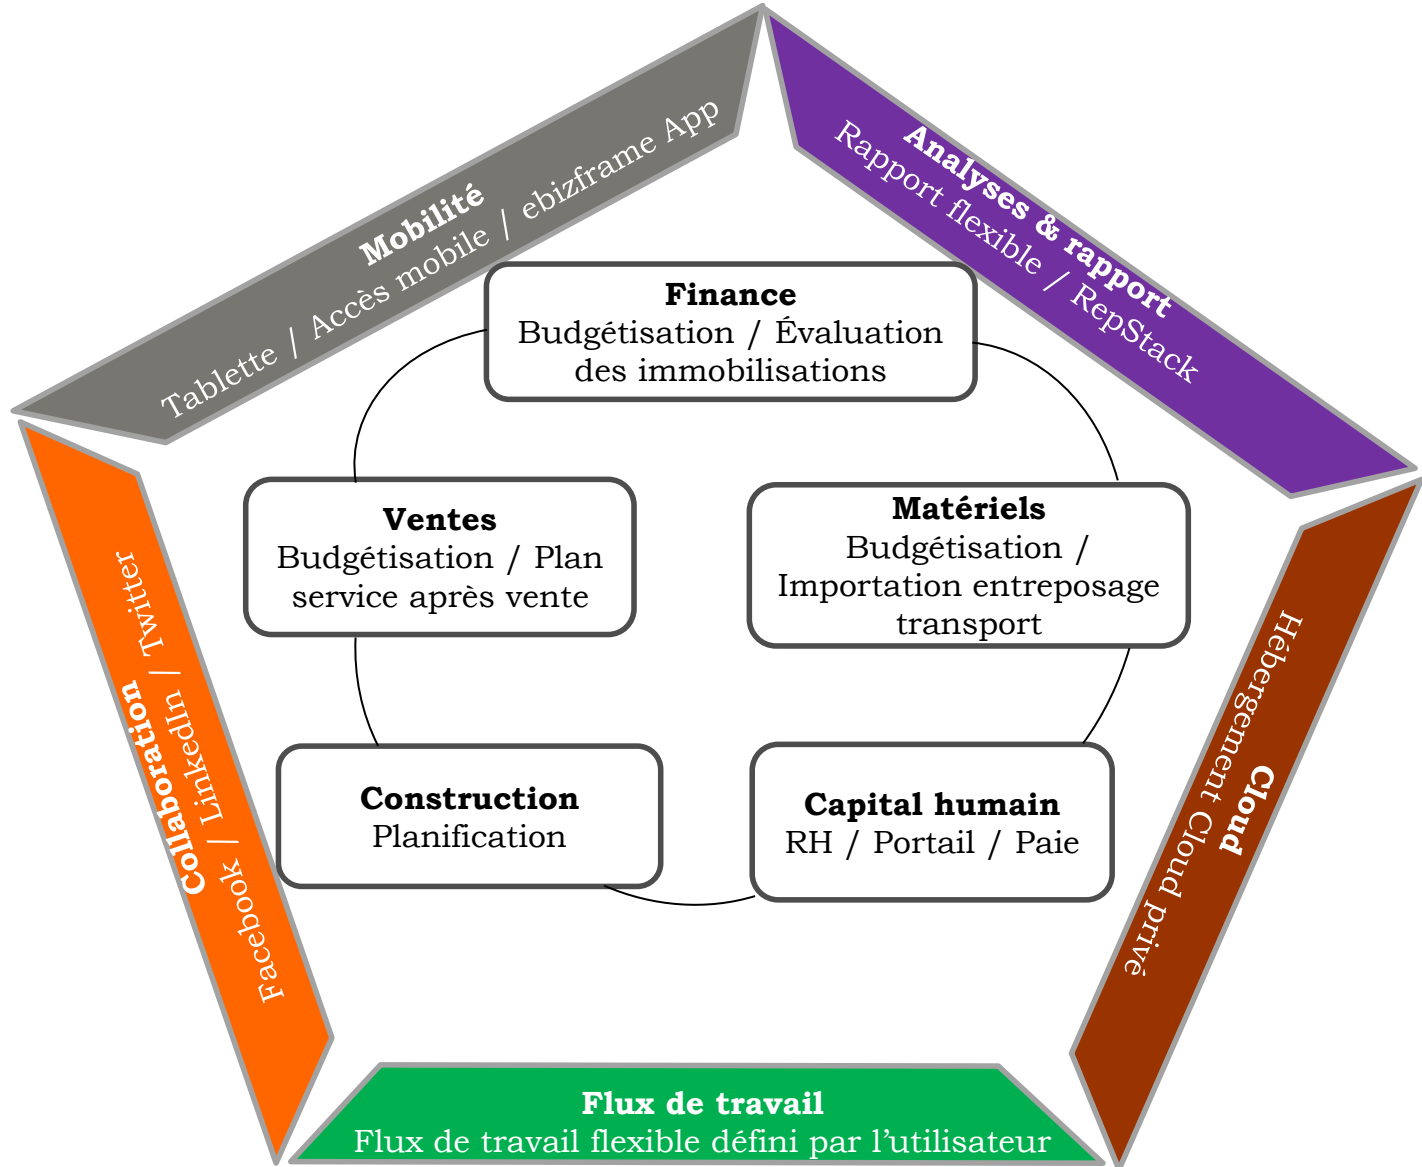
Mobilité
Tablette / Accès mobile / ebizframe App

Analyses & rapport
Rapport flexible / RepStack

Finance
Budgétisation / Évaluation des immobilisations

Ventes
Budgétisation / Plan service après vente

Matériels
Budgétisation / Importation entreposage transport

Construction
Planification

Capital humain
RH / Portail / Paie

Collaboration
Facebook / LinkedIn / Twitter

Cloud
Hébergement Cloud privé

Flux de travail
Flux de travail flexible défini par l'utilisateur